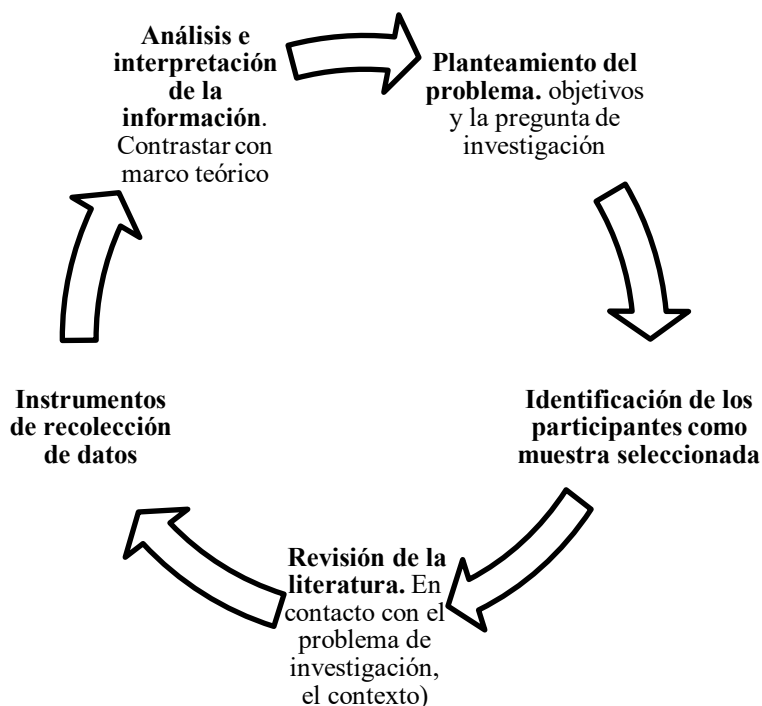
Análisis e interpretación de la información. Contrastar con marco teórico

Planteamiento del problema. objetivos y la pregunta de investigación

Identificación de los participantes como muestra seleccionada

Revisión de la literatura. En contacto con el problema de investigación, el contexto)

Instrumentos de recolección de datos